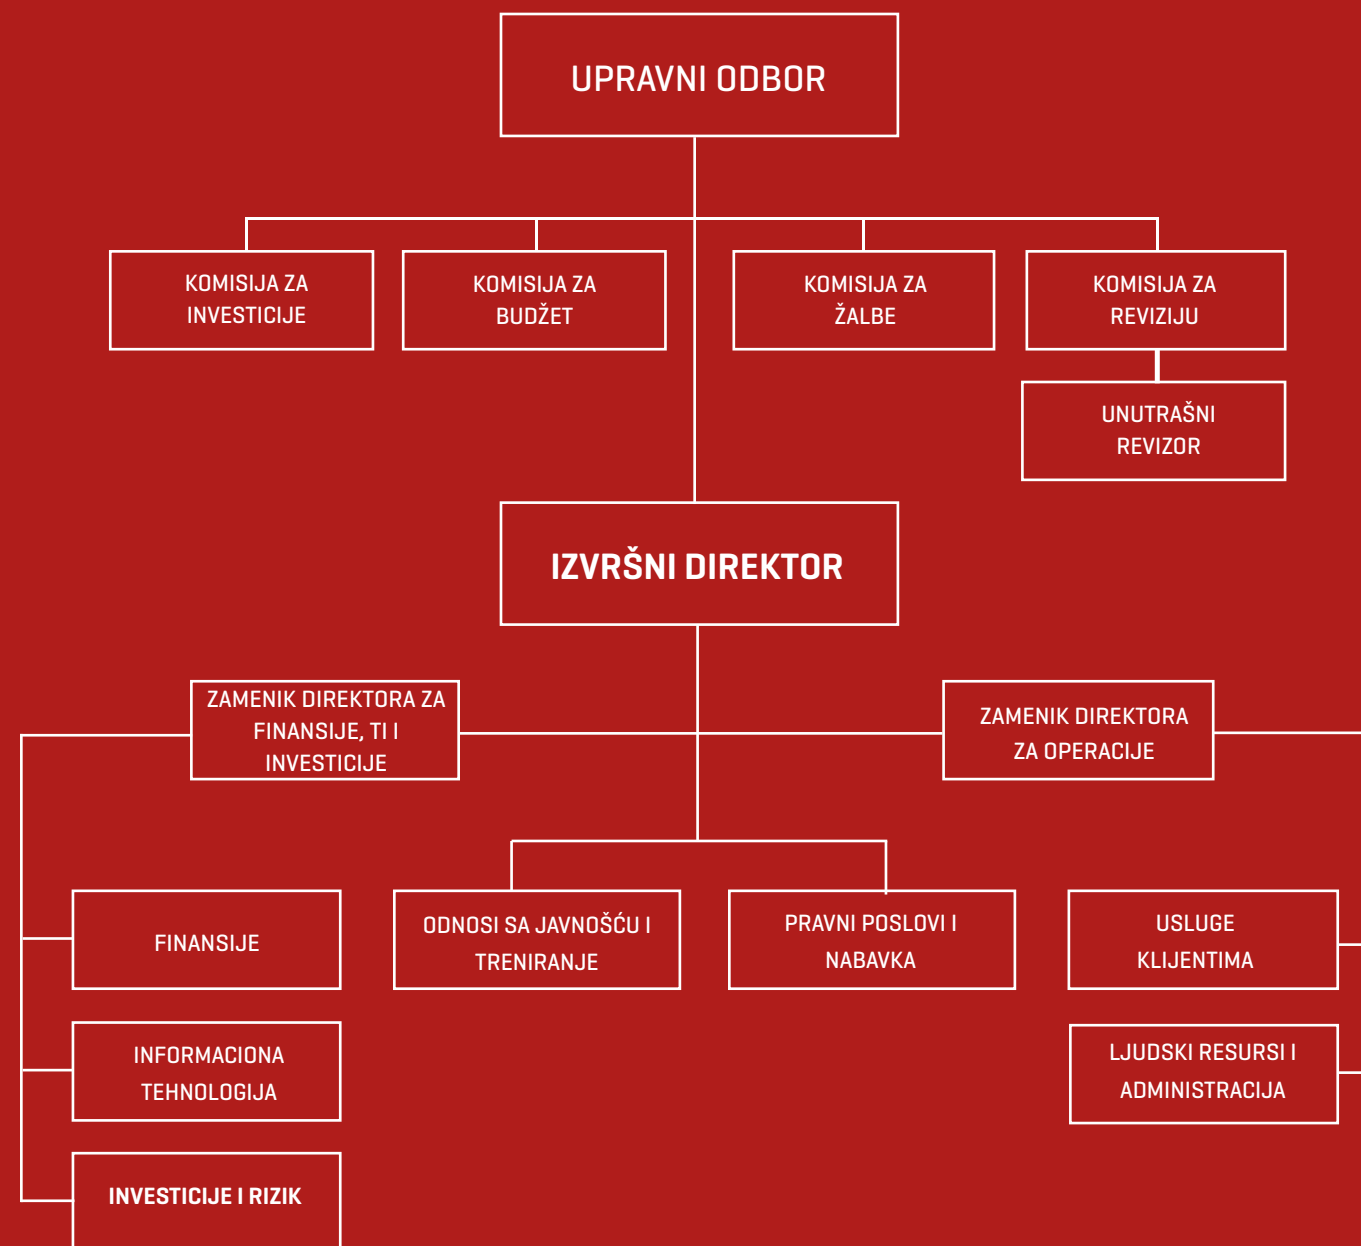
UPRAVNI ODBOR

KOMISIJA ZA INVESTICIJE

KOMISIJA ZA BUDŽET

KOMISIJA ZA ŽALBE

KOMISIJA ZA REVIZIJU

UNUTRAŠNI REVIZOR

IZVRŠNI DIREKTOR

ZAMENIK DIREKTORA ZA FINANSIJE, TI I INVESTICIJE

ZAMENIK DIREKTORA ZA OPERACIJE

FINANSIJE

ODNOSI SA JAVNOŠĆU I TRENIRANJE

PRAVNI POSLOVI I NABAVKA

USLUGE KLIJENTIMA

INFORMACIONA TEHNOLOGIJA

LJUDSKI RESURSI I ADMINISTRACIJA

INVESTICIJE I RIZIK